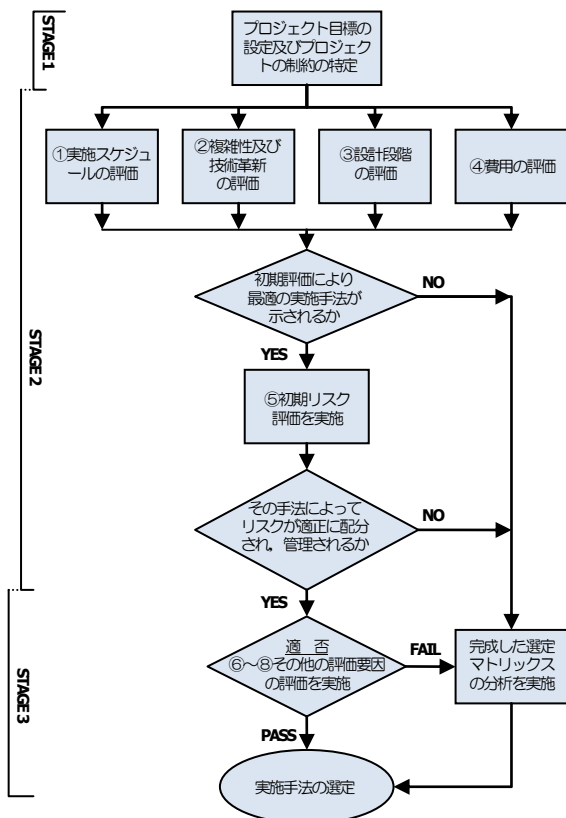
STAGE 1

プロジェクト目標の設定及びプロジェクトの制約の特定

STAGE 2

①実施スケジュールの評価

②複雑性及び技術革新の評価

③設計段階の評価

④費用の評価

初期評価により最適の実施手法が示されるか

NO

YES

⑤初期リスク評価を実施

その手法によってリスクが適正に配分され、管理されるか

NO

STAGE 3

YES

適　否
⑥～⑧その他の評価要因の評価を実施

FAIL

完成した選定マトリックスの分析を実施

PASS

実施手法の選定